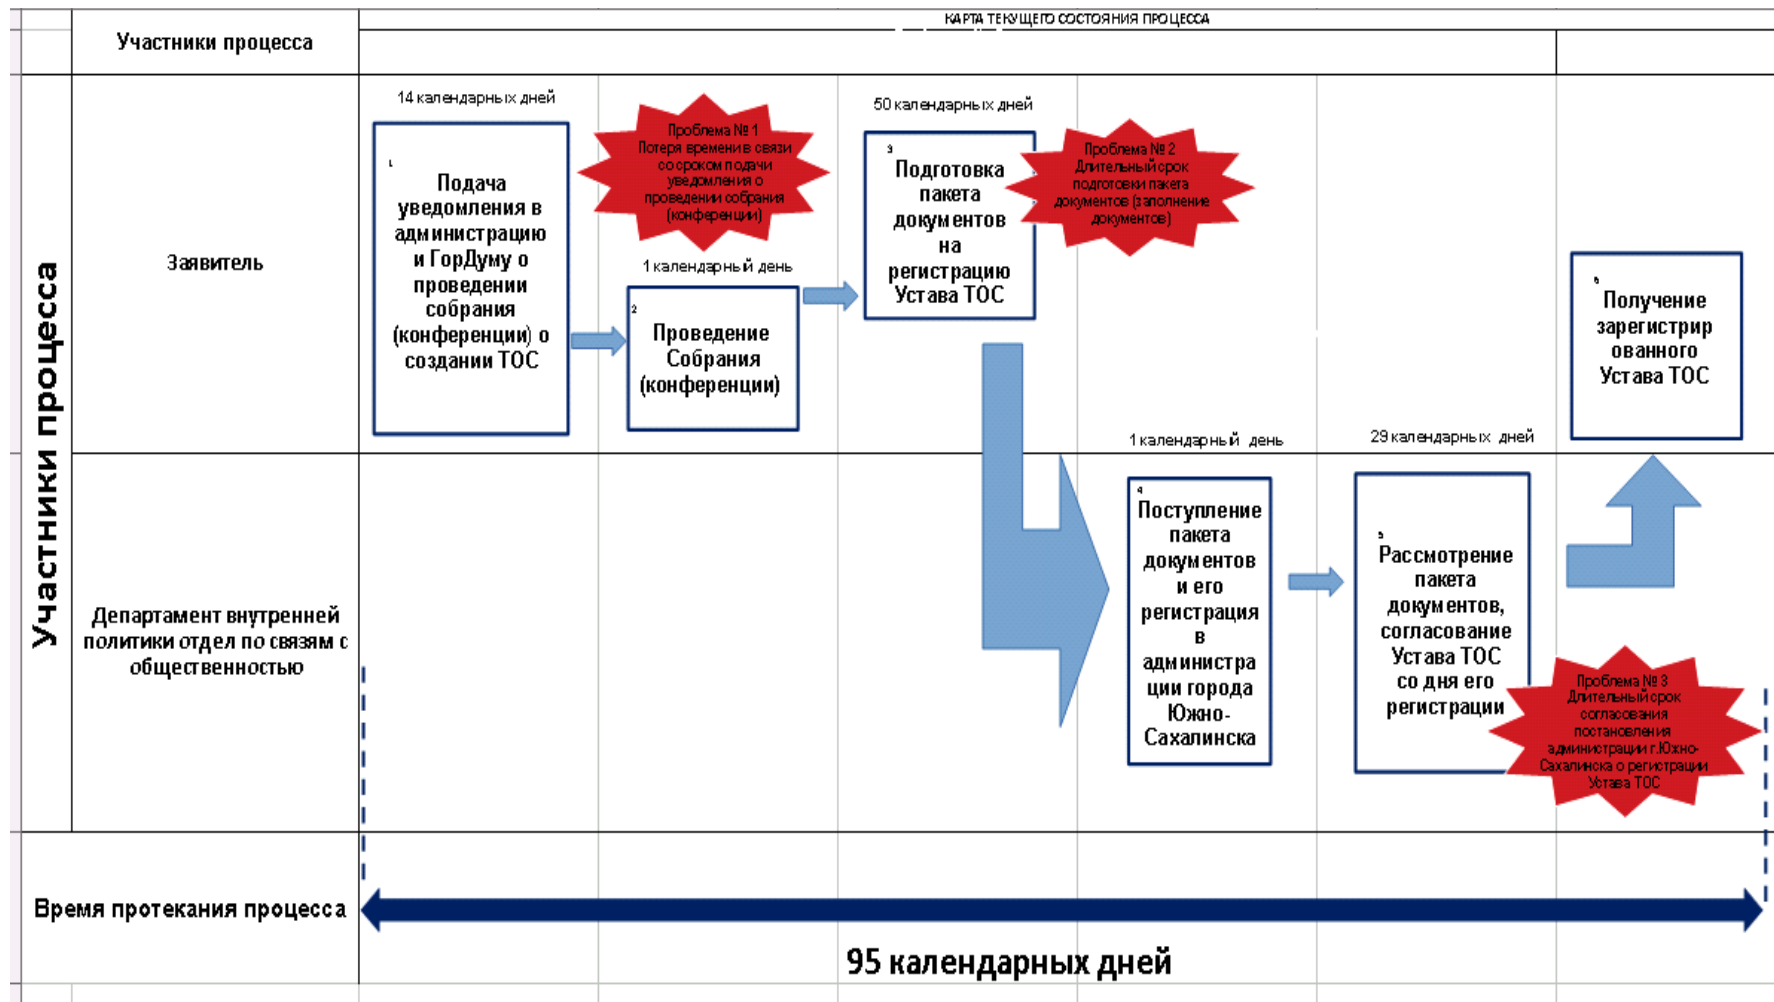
КАРТА ТЕКУЩЕГО СОСТОЯНИЯ ПРОЦЕССА

Участники процесса

Участники процесса

Заявитель

14 календарных дней

1
Подача уведомления в администрацию и ГорДуму о проведении собрания (конференции) о создании ТОС

Проблема № 1
Потеря времени в связи со сроком подачи уведомления о проведении собрания (конференции)

1 календарный день

2
Проведение Собрания (конференции)

50 календарных дней

3
Подготовка пакета документов на регистрацию Устава ТОС

Проблема № 2
Длительный срок подготовки пакета документов (заполнение документов)

6
Получение зарегистрированного Устава ТОС

Департамент внутренней политики отдел по связям с общественностью

1 календарный день

4
Поступление пакета документов и его регистрация в администрации города Южно-Сахалинска

29 календарных дней

5
Рассмотрение пакета документов, согласование Устава ТОС со дня его регистрации

Проблема № 3
Длительный срок согласования постановления администрации г.Южно-Сахалинска о регистрации Устава ТОС

Время протекания процесса

95 календарных дней